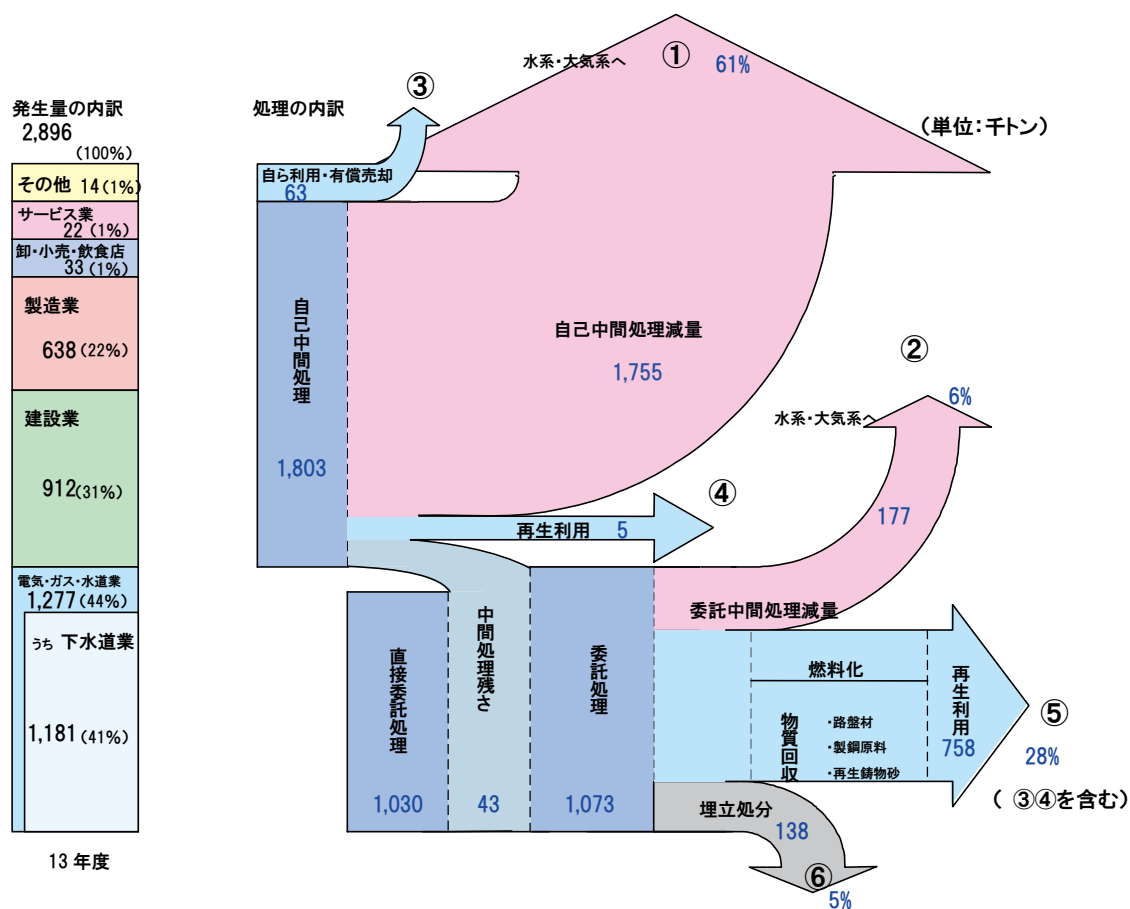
発生量の内訳
2,896
(100%)

その他 14 (1%)
サービス業 22 (1%)
卸・小売・飲食店 33 (1%)
製造業 638 (22%)
建設業 912 (31%)
電気・ガス・水道業 1,277 (44%)
うち 下水道業 1,181 (41%)

13 年度

処理の内訳

③
自ら利用・有償売却 63

水系・大気系へ ① 61%

(単位：千トン)

自己中間処理 1,803

自己中間処理減量 1,755

② 6%
水系・大気系へ
177

再生利用 5 ④

委託中間処理減量

直接委託処理 1,030
中間処理残さ 43
委託処理 1,073

燃料化
物質回収
・路盤材
・製鋼原料
・再生鋳物砂

再生利用 758

⑤ 28%
( ③④を含む)

埋立処分 138
⑥ 5%